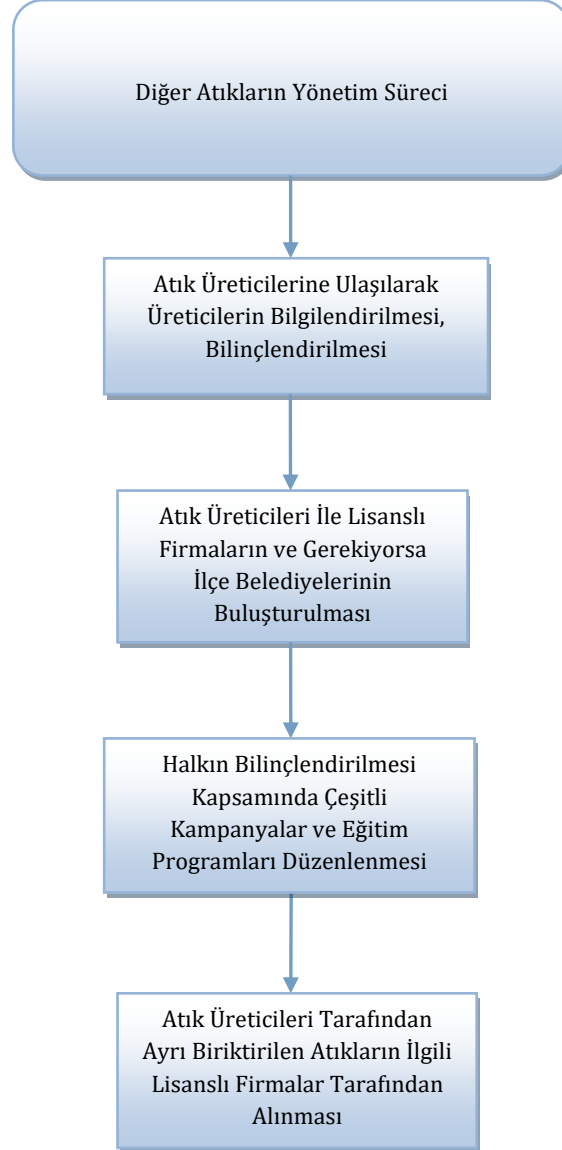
Diğer Atıkların Yönetim Süreci

Atık Üreticilerine Ulaşılarak Üreticilerin Bilgilendirilmesi, Bilinçlendirilmesi

Atık Üreticileri İle Lisanslı Firmaların ve Gerekiyorsa İlçe Belediyelerinin Buluşturulması

Halkın Bilinçlendirilmesi Kapsamında Çeşitli Kampanyalar ve Eğitim Programları Düzenlenmesi

Atık Üreticileri Tarafından Ayrı Biriktirilen Atıkların İlgili Lisanslı Firmalar Tarafından Alınması